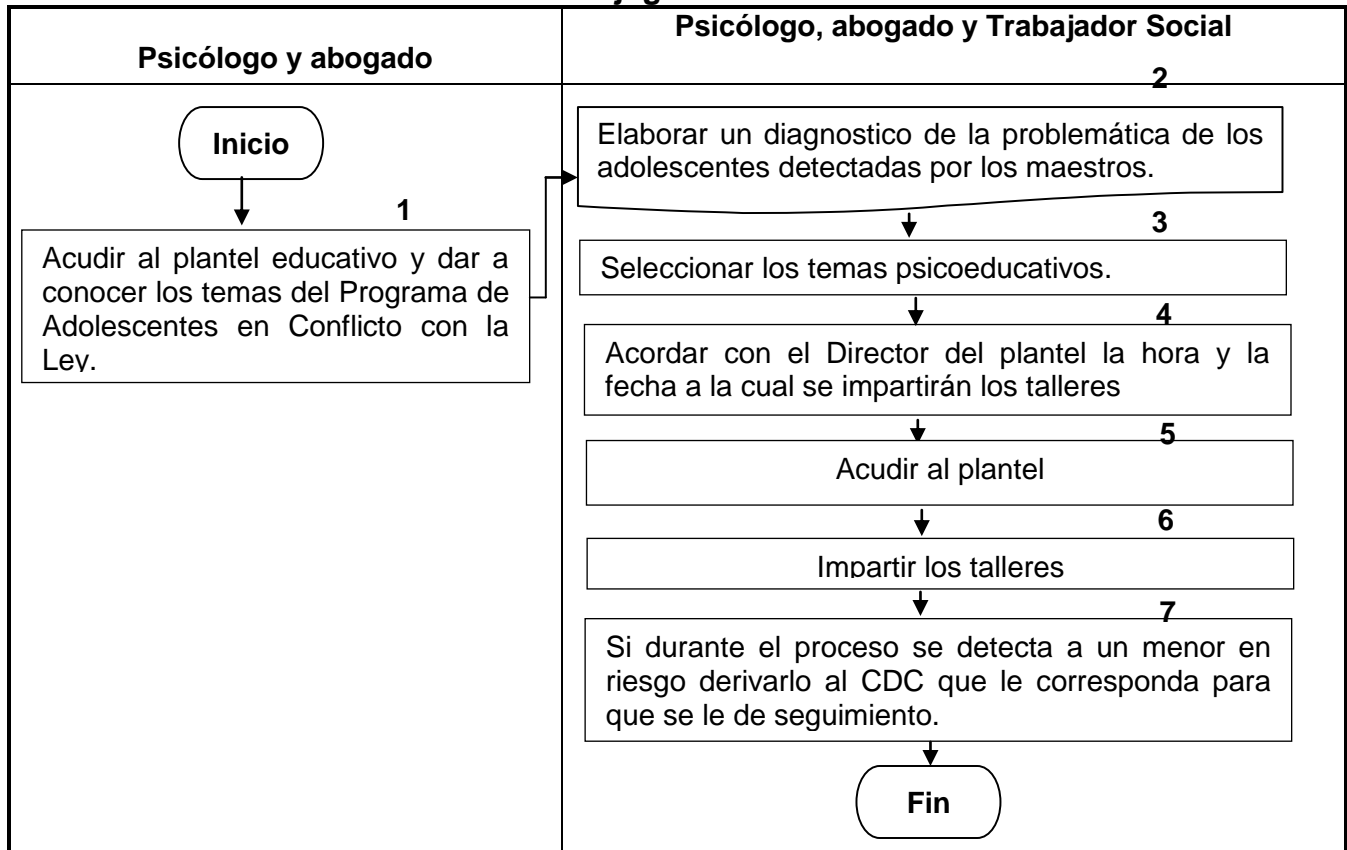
Psicólogo y abogado

Psicólogo, abogado y Trabajador Social

Inicio

1

Acudir al plantel educativo y dar a conocer los temas del Programa de Adolescentes en Conflicto con la Ley.

2

Elaborar un diagnostico de la problemática de los adolescentes detectadas por los maestros.

3

Seleccionar los temas psicoeducativos.

4

Acordar con el Director del plantel la hora y la fecha a la cual se impartirán los talleres

5

Acudir al plantel

6

Impartir los talleres

7

Si durante el proceso se detecta a un menor en riesgo derivarlo al CDC que le corresponda para que se le de seguimiento.

Fin